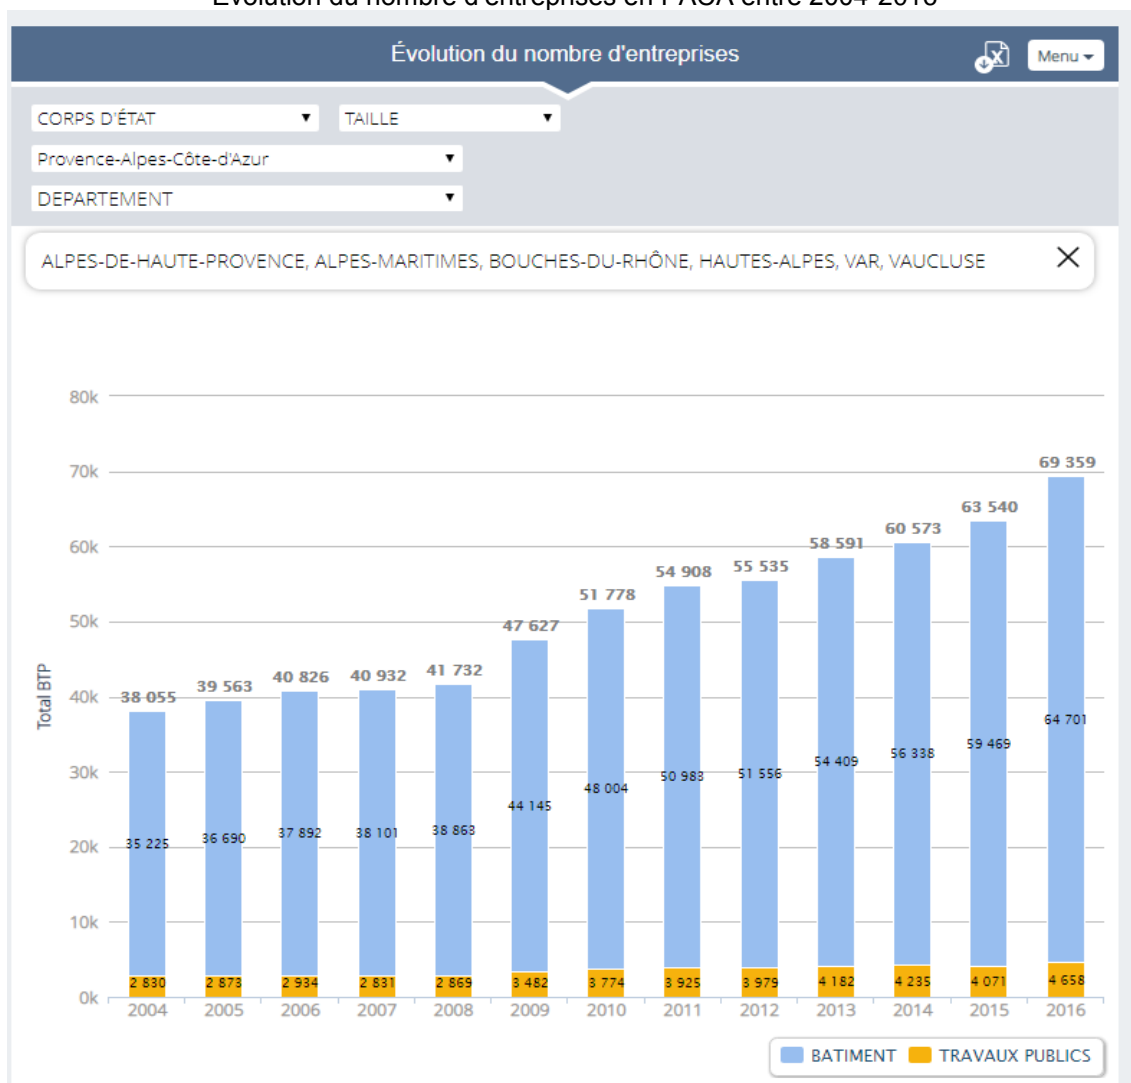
Évolution du nombre d'entreprises en PACA entre 2004-2016

Évolution du nombre d'entreprises

Menu

CORPS D'ÉTAT
TAILLE
Provence-Alpes-Côte-d'Azur
DEPARTEMENT

ALPES-DE-HAUTE-PROVENCE, ALPES-MARITIMES, BOUCHES-DU-RHÔNE, HAUTES-ALPES, VAR, VAUCLUSE

Total BTP

80k
70k
60k
50k
40k
30k
20k
10k
0k

| Année | Total | BATIMENT | TRAVAUX PUBLICS |
|---|---|---|---|
| 2004 | 38 055 | 35 225 | 2 830 |
| 2005 | 39 563 | 36 690 | 2 873 |
| 2006 | 40 826 | 37 892 | 2 934 |
| 2007 | 40 932 | 38 101 | 2 831 |
| 2008 | 41 732 | 38 863 | 2 869 |
| 2009 | 47 627 | 44 145 | 3 482 |
| 2010 | 51 778 | 48 004 | 3 774 |
| 2011 | 54 908 | 50 983 | 3 925 |
| 2012 | 55 535 | 51 556 | 3 979 |
| 2013 | 58 591 | 54 409 | 4 182 |
| 2014 | 60 573 | 56 338 | 4 235 |
| 2015 | 63 540 | 59 469 | 4 071 |
| 2016 | 69 359 | 64 701 | 4 658 |

BATIMENT
TRAVAUX PUBLICS